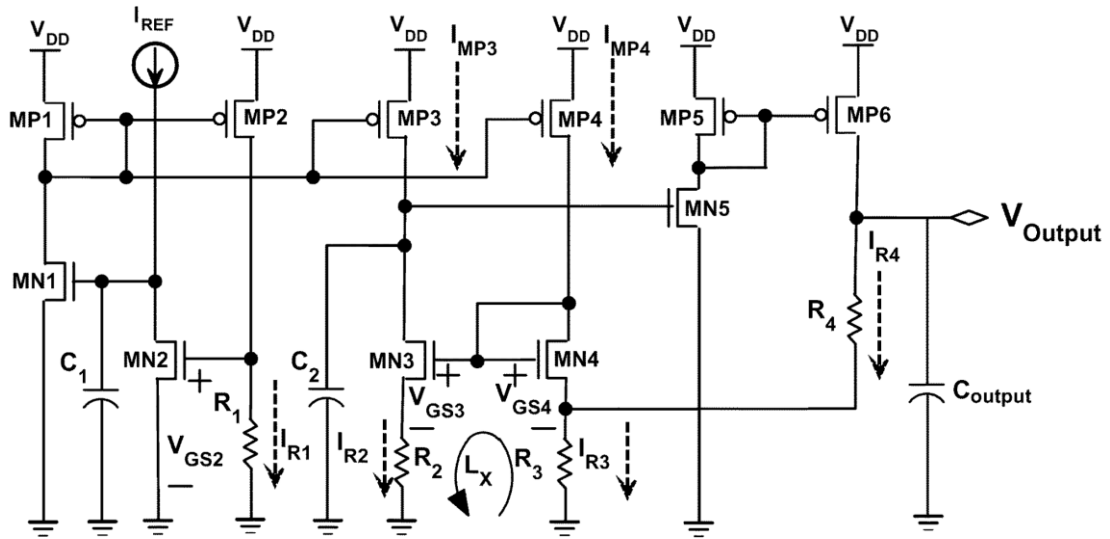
$V_{DD}$
$I_{REF}$
$V_{DD}$
$V_{DD}$
$I_{MP3}$
$V_{DD}$
$I_{MP4}$
$V_{DD}$
$V_{DD}$
MP1
MP2
MP3
MP4
MP5
MP6
MN5
$V_{Output}$
$I_{R4}$
MN1
$R_4$
$C_1$
MN2
+
$R_1$
$V_{GS2}$
−
$I_{R1}$
$C_2$
MN3
+
$V_{GS3}$
−
$I_{R2}$
$R_2$
$L_X$
+
$V_{GS4}$
−
MN4
$R_3$
$I_{R3}$
$C_{output}$